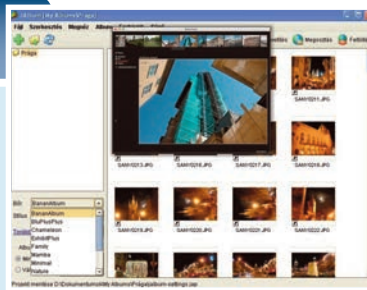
Fájl Szerkesztés Megnéz Album

Prága

Megosztás Feltölt

SAM10211.JPG
SAM10213.JPG
SAM10216.JPG
SAM10217.JPG
SAM10218.JPG
SAM10219.JPG
SAM10220.JPG
SAM10221.JPG
SAM10222.JPG

Stílus
BananAlbum
BananAlbum
BluPlusPlus
Chameleon
ExhibitPlus
Family
Mamba
Minimal
Nature

Projekt mentése D:\Dokumentumok\My Albums\Prága\jalbum-settings.jap